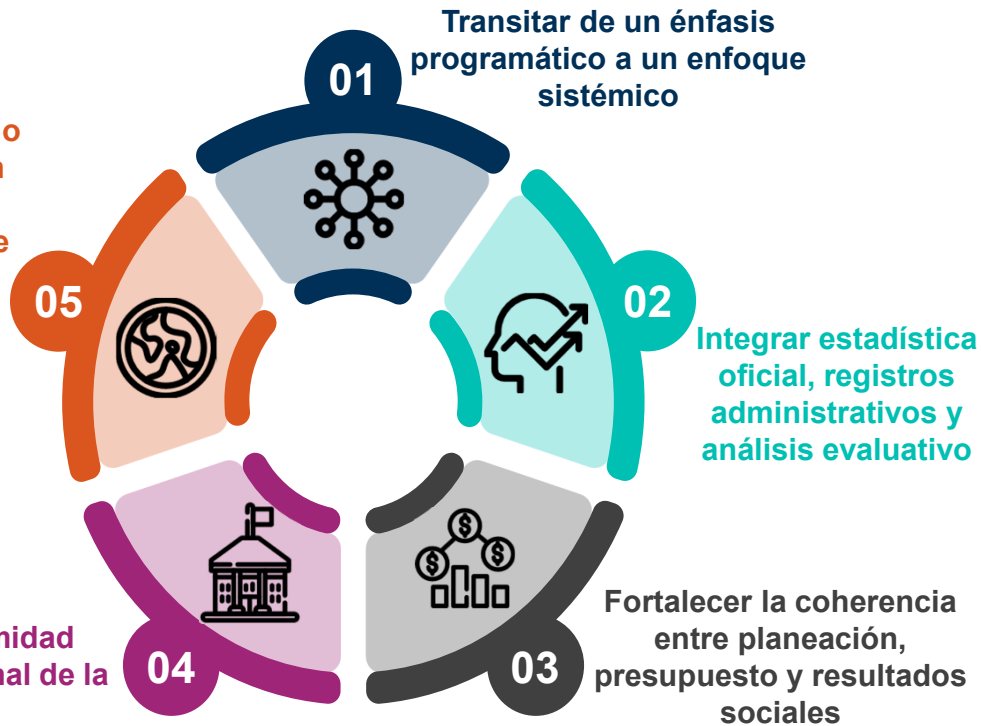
Transitar de un énfasis programático a un enfoque sistémico

01

o
n

e

05

02

Integrar estadística oficial, registros administrativos y análisis evaluativo

nidad
nal de la

04

03

Fortalecer la coherencia entre planeación, presupuesto y resultados sociales